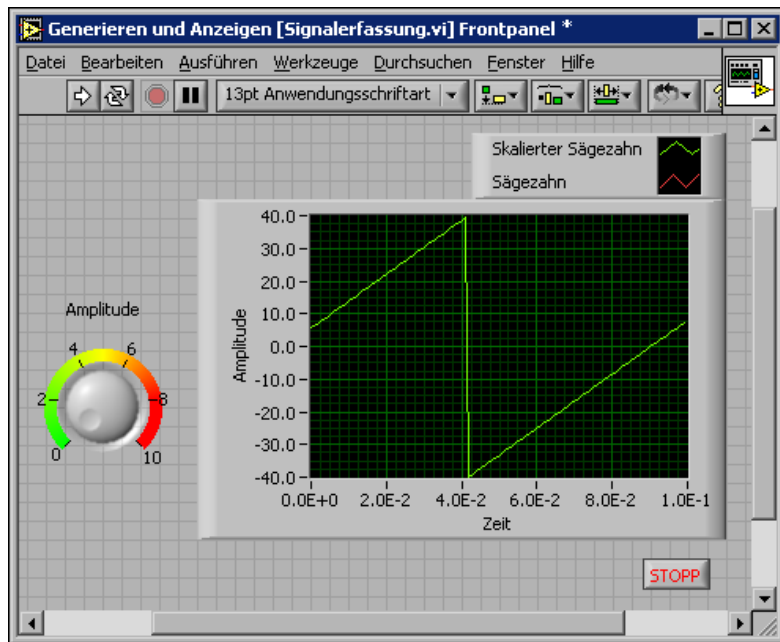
Generieren und Anzeigen [Signalerfassung.vi] Frontpanel *

Datei Bearbeiten Ausführen Werkzeuge Durchsuchen Fenster Hilfe

13pt Anwendungsschriftart

Skalierter Sägezahn
Sägezahn

Amplitude

0 2 4 6 8 10

40.0
30.0
20.0
10.0
0.0
-10.0
-20.0
-30.0
-40.0

Amplitude

0.0E+0 2.0E-2 4.0E-2 6.0E-2 8.0E-2 1.0E-1

Zeit

STOPP